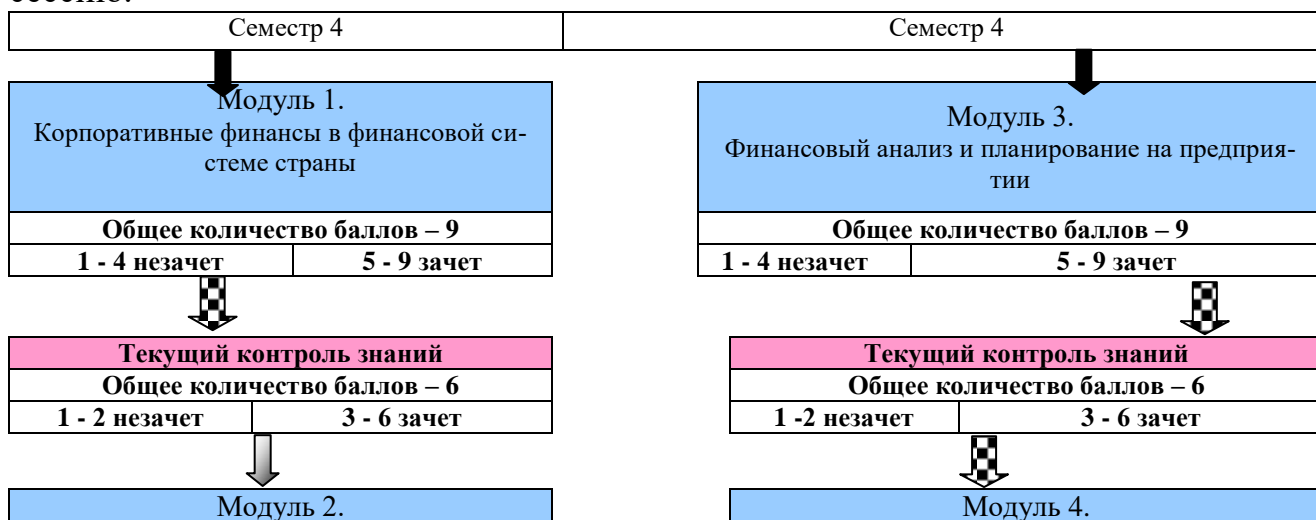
Семестр 4

Семестр 4

Модуль 1.
Корпоративные финансы в финансовой системе страны

Общее количество баллов – 9

| 1 - 4 незачет | 5 - 9 зачет |
|---|---|

Текущий контроль знаний

Общее количество баллов – 6

| 1 - 2 незачет | 3 - 6 зачет |
|---|---|

Модуль 2.

Модуль 3.
Финансовый анализ и планирование на предприятии

Общее количество баллов – 9

| 1 - 4 незачет | 5 - 9 зачет |
|---|---|

Текущий контроль знаний

Общее количество баллов – 6

| 1 -2 незачет | 3 - 6 зачет |
|---|---|

Модуль 4.